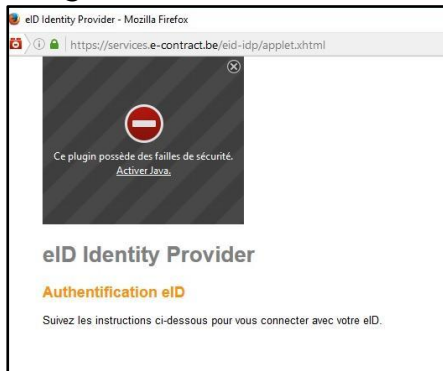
eID Identity Provider - Mozilla Firefox

https://services.e-contract.be/eid-idp/applet.xhtml

Ce plugin possède des failles de sécurité.
Activer Java.

eID Identity Provider

Authentification eID

Suivez les instructions ci-dessous pour vous connecter avec votre eID.